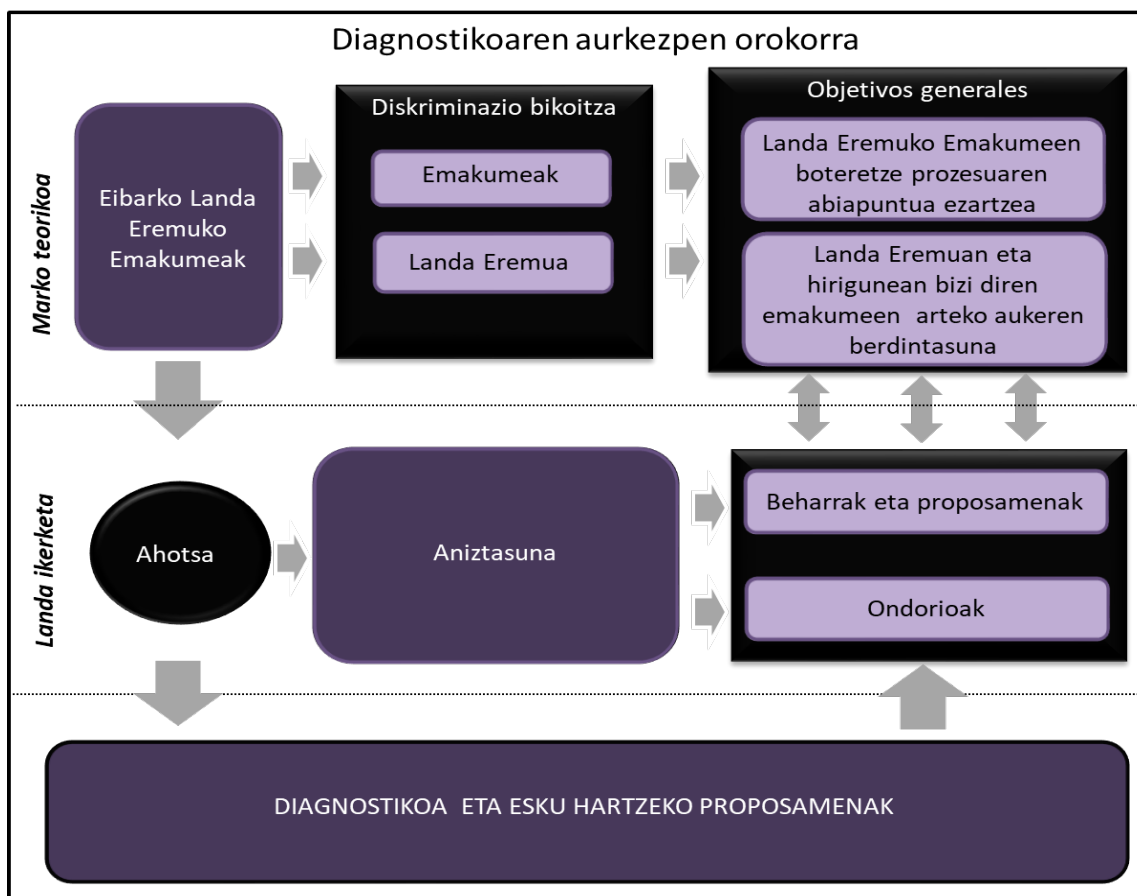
Diagnostikoaren aurkezpen orokorra

Marko teorikoa

Eibarko Landa Eremuko Emakumeak

Diskriminazio bikoitza

Emakumeak

Landa Eremua

Objetivos generales

Landa Eremuko Emakumeen boteretze prozesuaren abiapuntua ezartzea

Landa Eremuan eta hirigunean bizi diren emakumeen arteko aukeren berdintasuna

Landa ikerketa

Ahotsa

Aniztasuna

Beharrak eta proposamenak

Ondorioak

DIAGNOSTIKOA ETA ESKU HARTZEKO PROPOSAMENAK